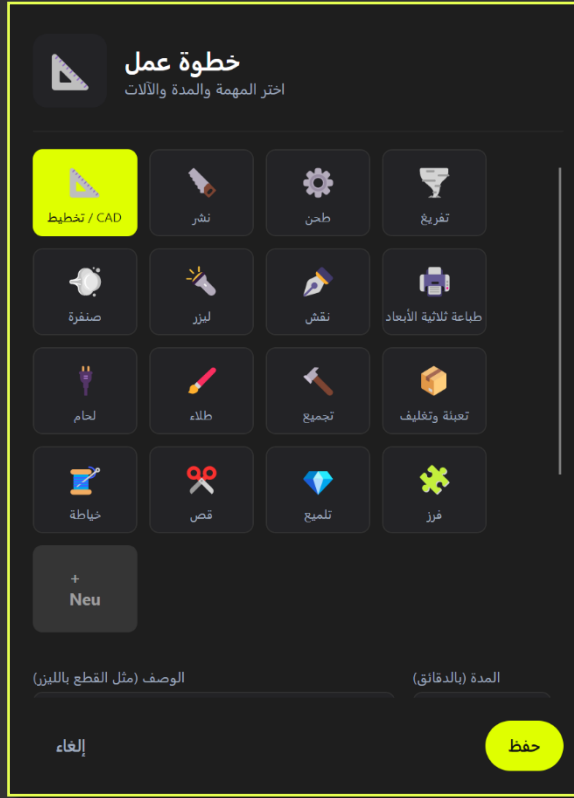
خطوة عمل
اختر المهمة والمدة والآلات

CAD / تخطيط
نشر
طحن
تفريغ
صنفرة
ليزر
نقش
طباعة ثلاثية الأبعاد
لحام
طلاء
تجميع
تعبئة وتغليف
خياطة
قص
تلميع
فرز
+
Neu

الوصف (مثل القطع بالليزر)
المدة (بالدقائق)

إلغاء
حفظ